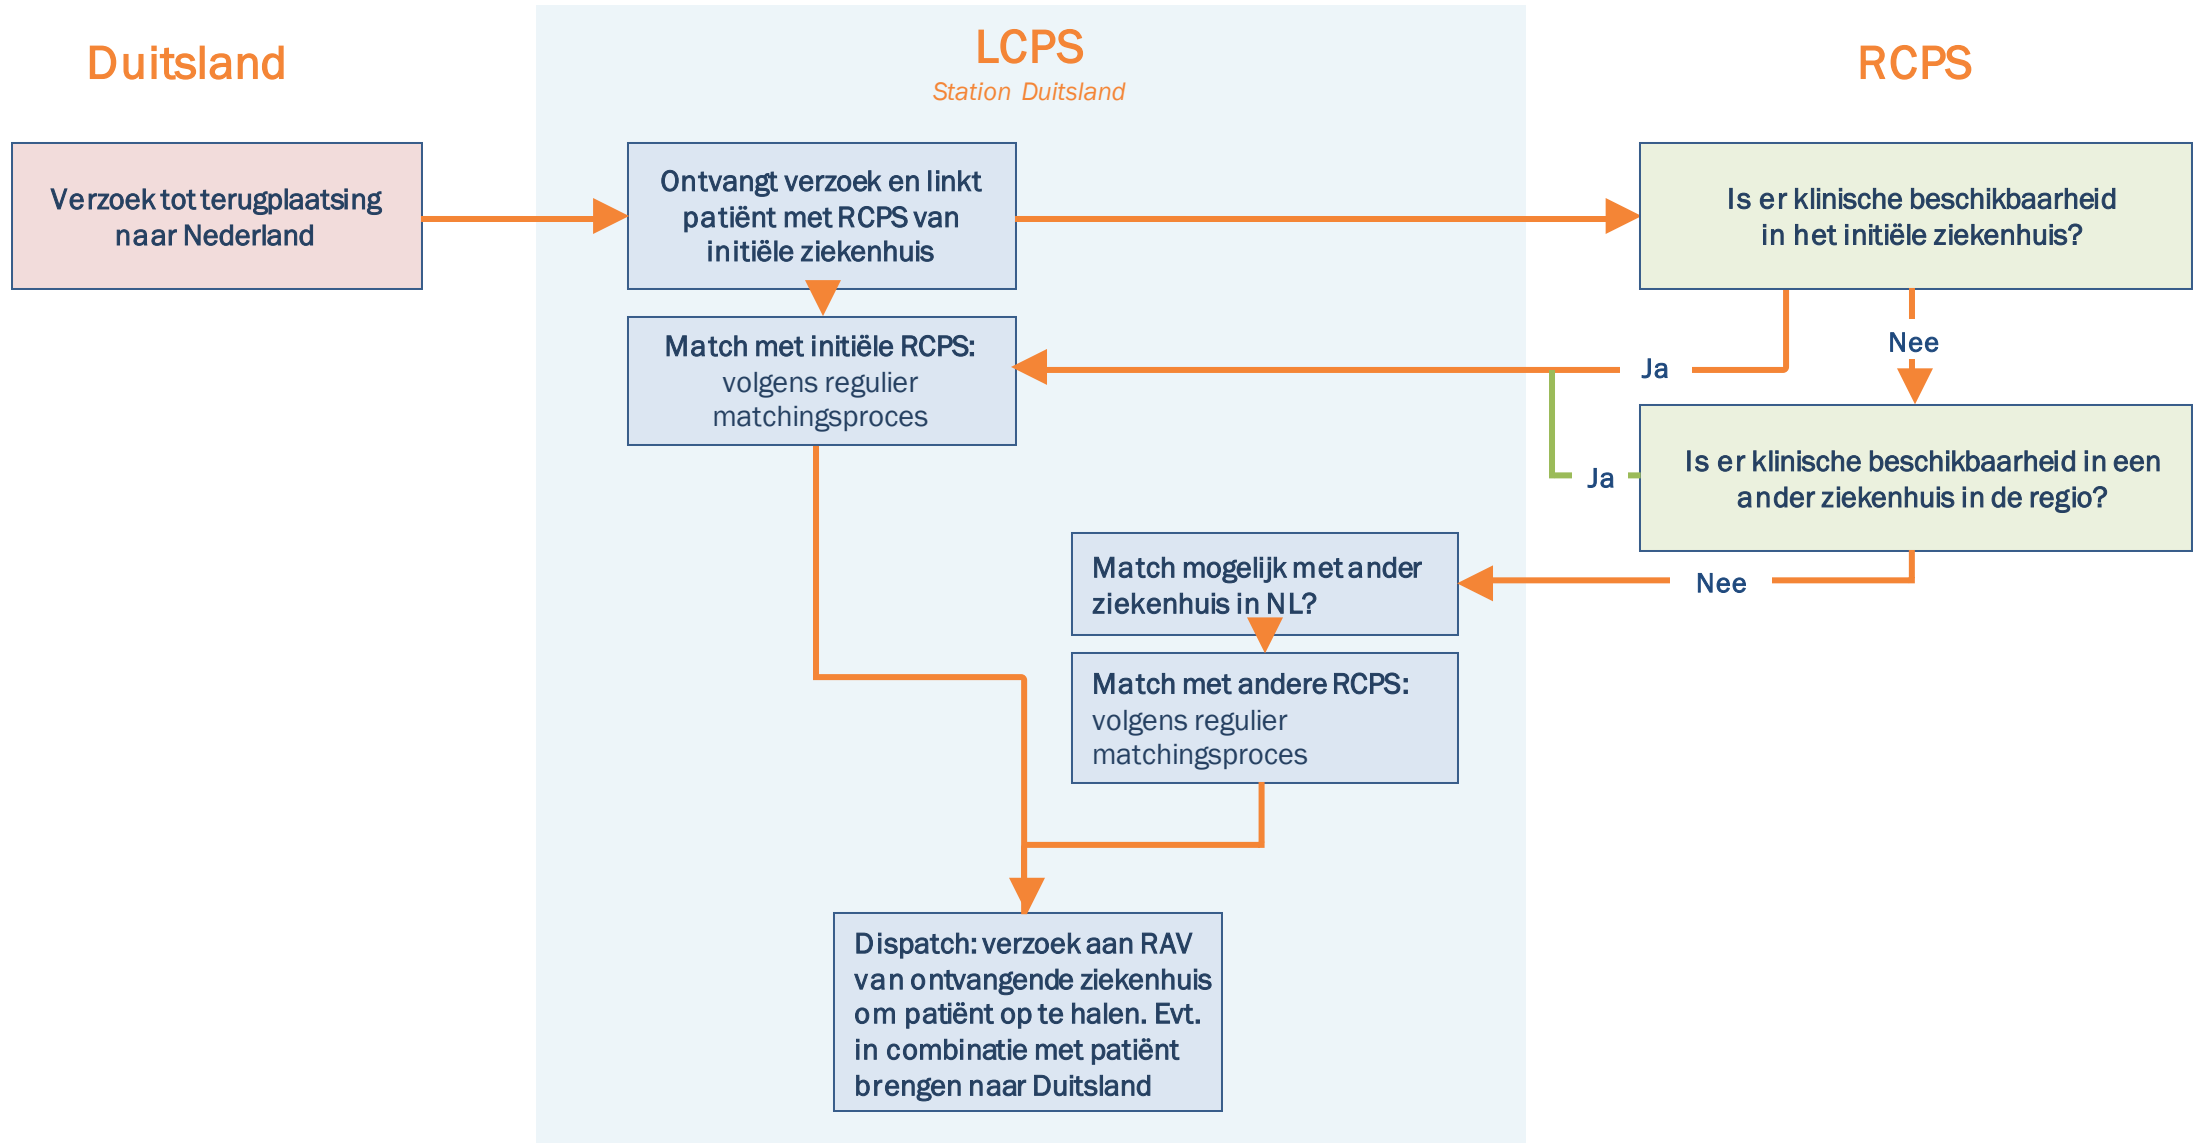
Duitsland

LCPS
Station Duitsland

RCPS

Verzoek tot terugplaatsing naar Nederland

Ontvangt verzoek en linkt patiënt met RCPS van initiële ziekenhuis

Is er klinische beschikbaarheid in het initiële ziekenhuis?

Match met initiële RCPS: volgens regulier matchingsproces

Ja

Nee

Ja

Is er klinische beschikbaarheid in een ander ziekenhuis in de regio?

Match mogelijk met ander ziekenhuis in NL?

Nee

Match met andere RCPS: volgens regulier matchingsproces

Dispatch: verzoek aan RAV van ontvangende ziekenhuis om patiënt op te halen. Evt. in combinatie met patiënt brengen naar Duitsland